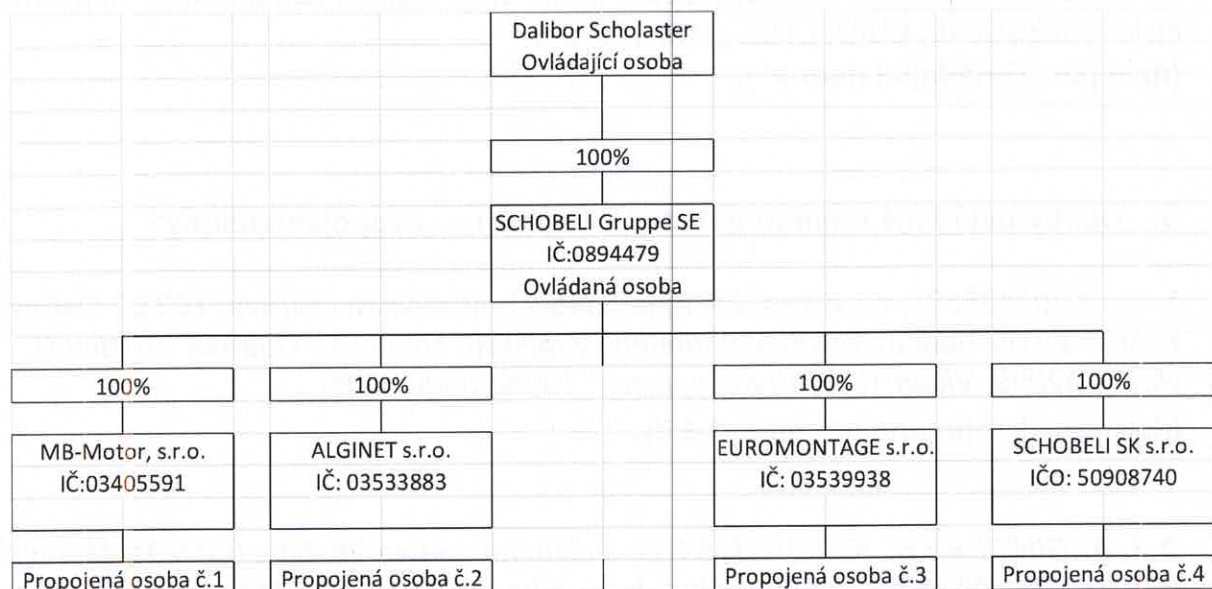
Dalibor Scholaster
Ovládající osoba

100%

SCHOBELI Gruppe SE
IČ:0894479
Ovládaná osoba

100%

MB-Motor, s.r.o.
IČ:03405591

Propojená osoba č.1

100%

ALGINET s.r.o.
IČ: 03533883

Propojená osoba č.2

100%

EUROMONTAGE s.r.o.
IČ: 03539938

Propojená osoba č.3

100%

SCHOBELI SK s.r.o.
IČO: 50908740

Propojená osoba č.4